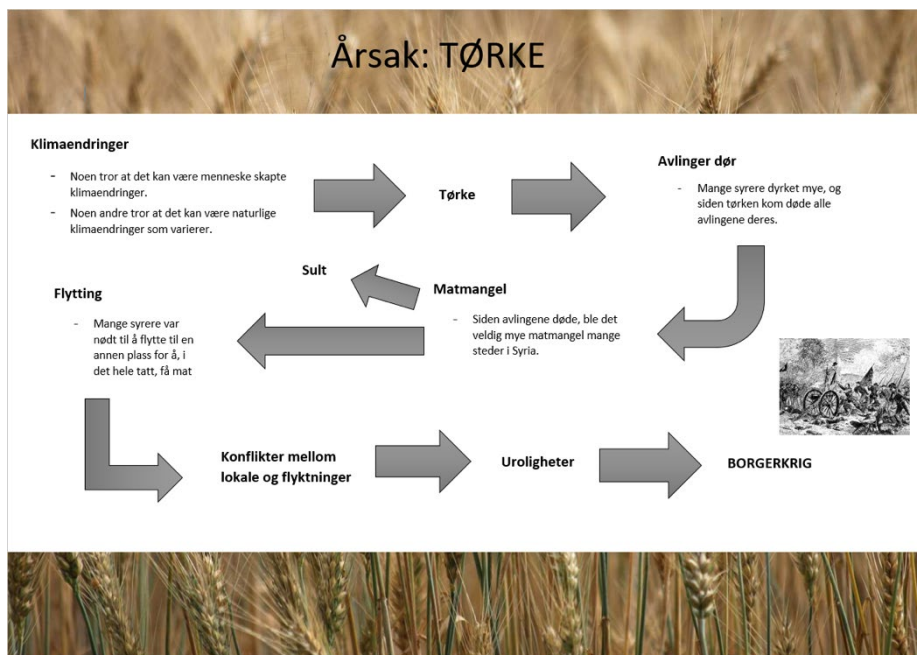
Årsak: TØRKE

Klimaendringer

- Noen tror at det kan være menneske skapte klimaendringer.
- Noen andre tror at det kan være naturlige klimaendringer som varierer.

Tørke

Avlinger dør

- Mange syrere dyrket mye, og siden tørken kom døde alle avlingene deres.

Sult

Matmangel

- Siden avlingene døde, ble det veldig mye matmangel mange steder i Syria.

Flytting

- Mange syrere var nødt til å flytte til en annen plass for å, i det hele tatt, få mat

Konflikter mellom lokale og flyktninger

Uroligheter

BORGERKRIG